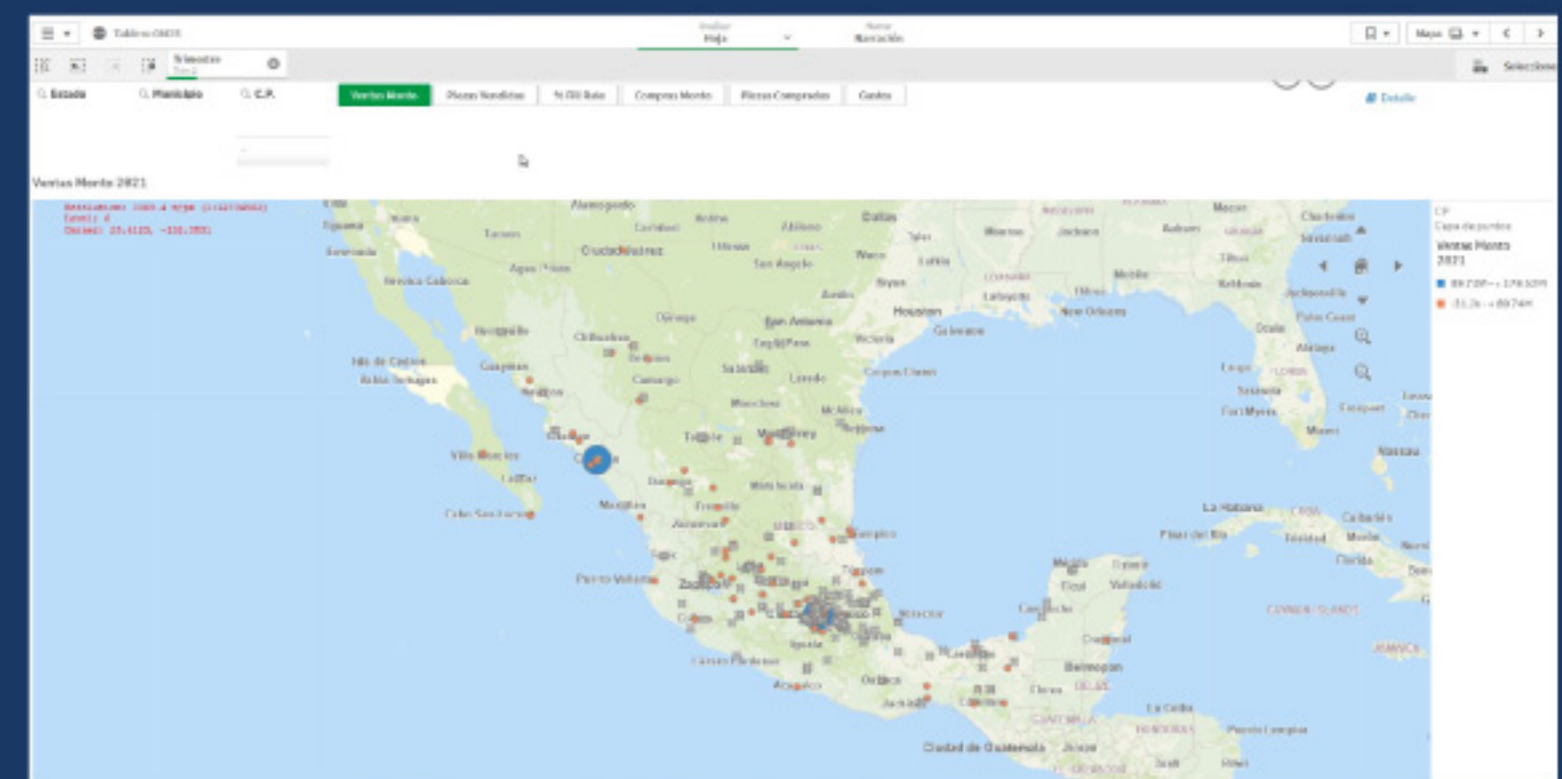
Tablero GMOS

Analizar
Hoja

Narrar
Narración

Mapa

Trimestre
Trim 2

Selecciones

Estado
Municipio
C.P.

Ventas Monto
Piezas Vendidas
% Util Bruta
Compras Monto
Piezas Compradas
Costos

Detalle

Ventas Monto 2021

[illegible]
Level: 4
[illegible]

CP
Capa de puntos
Ventas Monto 2021
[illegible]
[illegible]

Alamogordo
Dallas
Abilene
Ciudad Juárez
San Angelo
Waco
Tucson
Houston
San Antonio
Chihuahua
Hermosillo
Guaymas
Laredo
Monterrey
Torreón
Culiacán
Durango
Mazatlán
Zacatecas
Tampico
Puerto Vallarta
Guadalajara
Acapulco
Oaxaca
Veracruz
New Orleans
Jackson
Mobile
Tallahassee
Orlando
Tampa
Miami
Nassau
La Habana
Cuba
Mérida
Cancún
Belmopan
Ciudad de Guatemala
Cabo San Lucas
Villa Insurgentes
Isla de Cedros
Bahía Tortugas
Heroica Caborca
Corpus Christi
Galveston
Lafayette
Fort Myers
Camagüey
Tegucigalpa